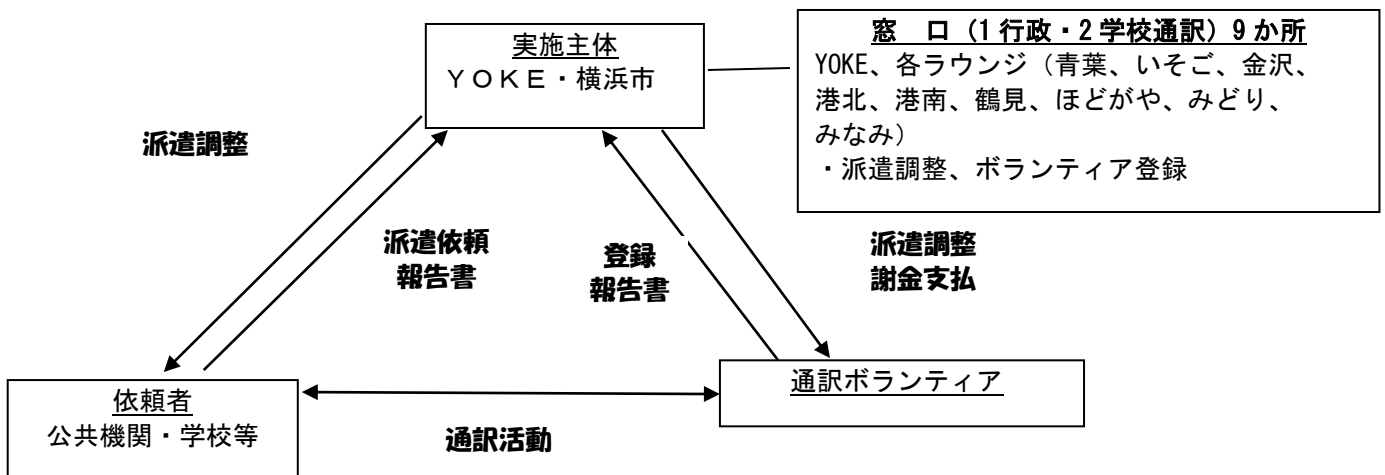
実施主体
ＹＯＫＥ・横浜市

窓　口（1 行政・2 学校通訳）9 か所
YOKE、各ラウンジ（青葉、いそご、金沢、港北、港南、鶴見、ほどがや、みどり、みなみ）
・派遣調整、ボランティア登録

派遣調整

派遣依頼
報告書

登録
報告書

派遣調整
謝金支払

依頼者
公共機関・学校等

通訳ボランティア

通訳活動